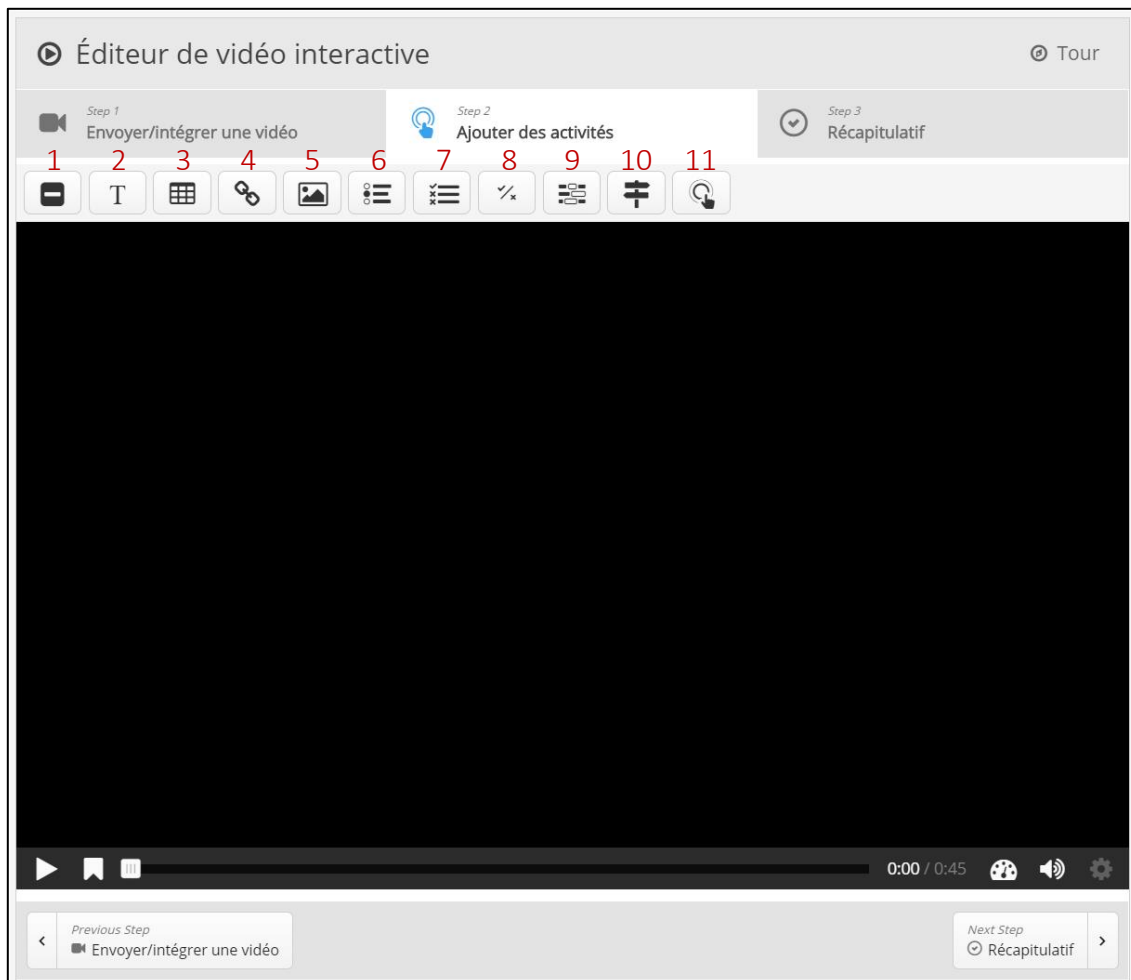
Éditeur de vidéo interactive

Tour

Step 1
Envoyer/intégrer une vidéo

Step 2
Ajouter des activités

Step 3
Récapitulatif

1 2 3 4 5 6 7 8 9 10 11

T

0:00 / 0:45

Previous Step
Envoyer/intégrer une vidéo

Next Step
Récapitulatif